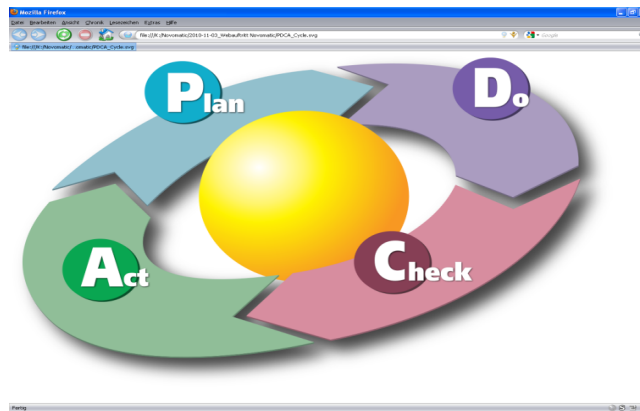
Mozilla Firefox

Datei Bearbeiten Ansicht Chronik Lesezeichen Extras Hilfe

file:///R:/Novomatic/2010-11-03_Webauftritt Novomatic/PDCA_Cycle.svg

Google

file:///R:/Novomatic/...omatic/PDCA_Cycle.svg

Plan

Do

Act

Check

Fertig